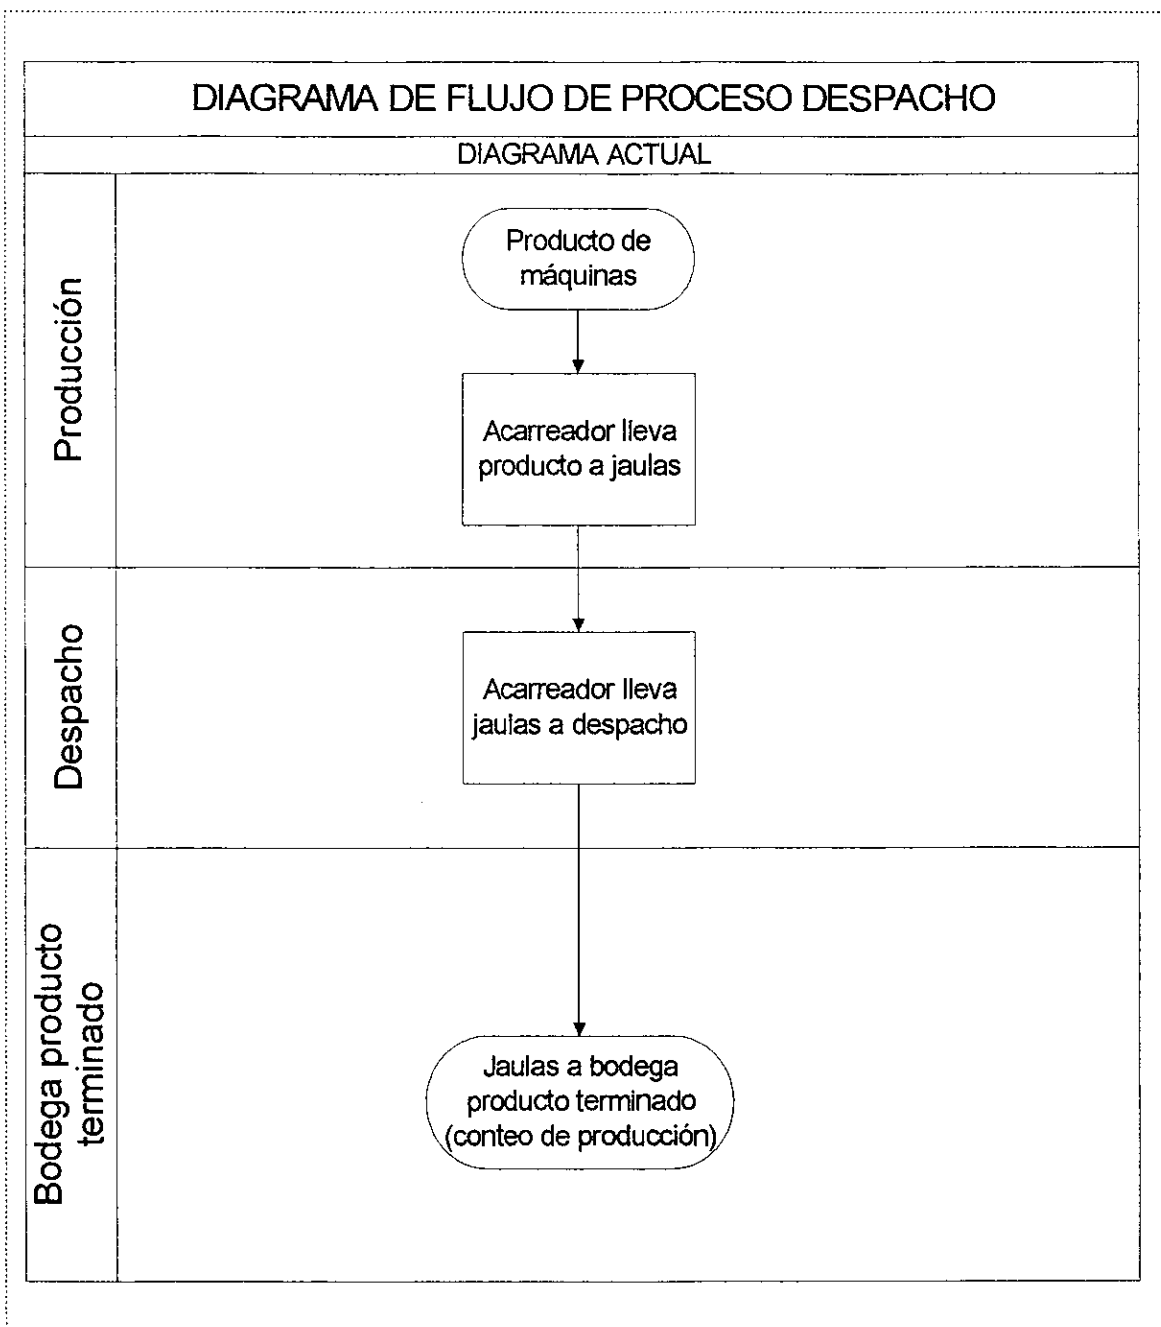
DIAGRAMA DE FLUJO DE PROCESO DESPACHO

DIAGRAMA ACTUAL

Producción

Producto de máquinas

Acarreador lleva producto a jaulas

Despacho

Acarreador lleva jaulas a despacho

Bodega producto terminado

Jaulas a bodega producto terminado (conteo de producción)